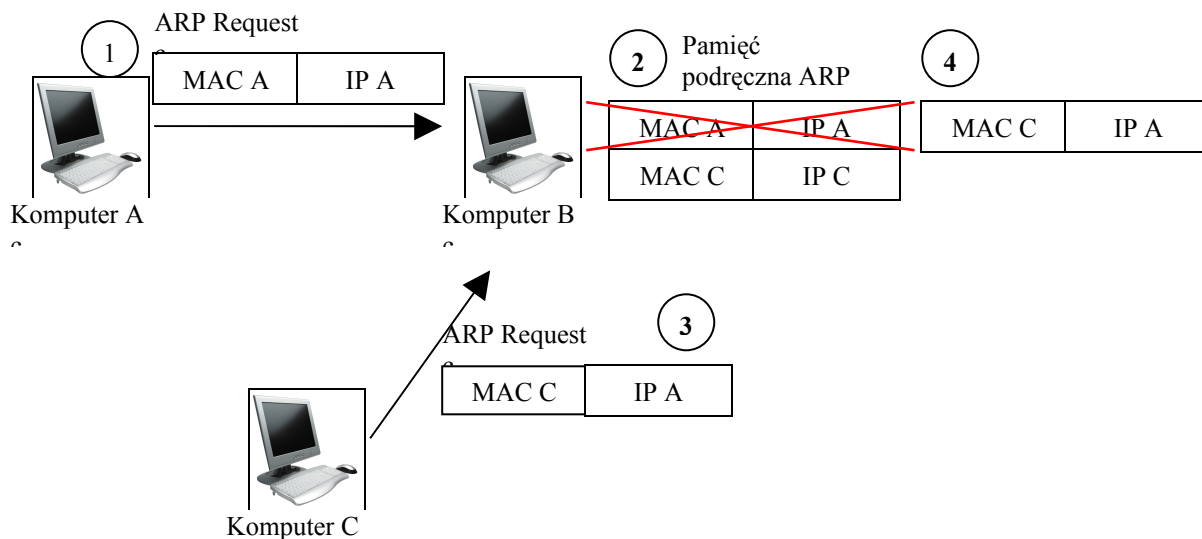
1

ARP Request

| MAC A | IP A |
|---|---|

Komputer A

2

Pamięć podręczna ARP

| MAC A | IP A |
|---|---|
| MAC C | IP C |

4

| MAC C | IP A |
|---|---|

Komputer B

3

ARP Request

| MAC C | IP A |
|---|---|

Komputer C